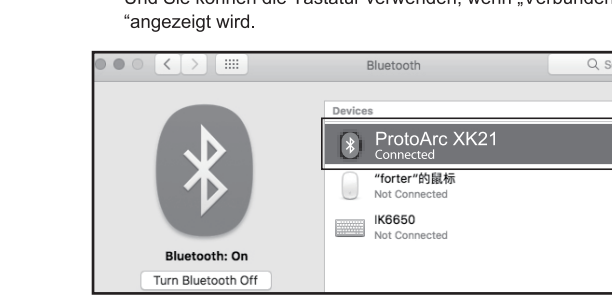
Und Sie können die Tastatur verwenden, wenn „Verbunden
“angezeigt wird.

Bluetooth

Q S

Devices

ProtoArc XK21
Connected

"forter"的鼠标
Not Connected

IK6650
Not Connected

Bluetooth: On

Turn Bluetooth Off